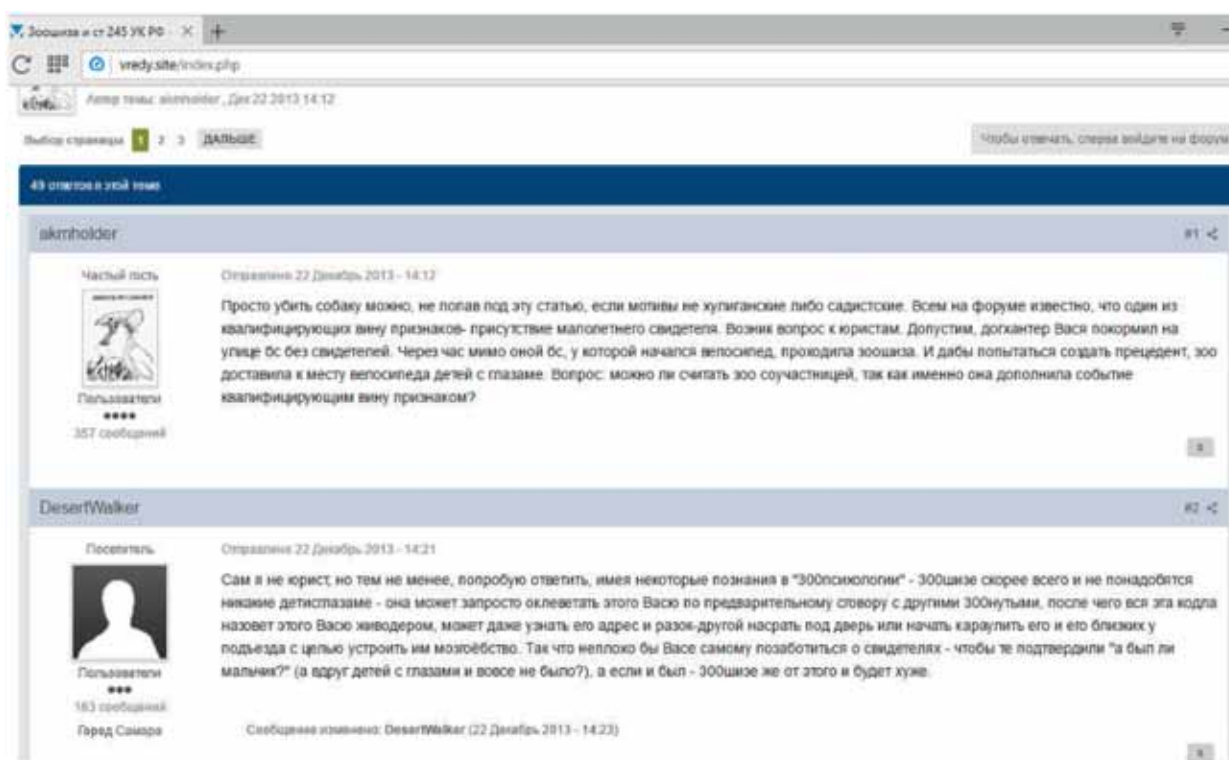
Зоошиза и ст 245 УК РФ ×

vredy.site/index.php

Автор темы: akmholder, Дек 22 2013 14:12

Выбор страницы 1 2 3 ДАЛЬШЕ

Чтобы отвечать, сперва войдите на форум

49 ответов в этой теме

akmholder

#1

Частый гость

Пользователи
••••
357 сообщений

Отправлено 22 Декабрь 2013 - 14:12

Просто убить собаку можно, не попав под эту статью, если мотивы не хулиганские либо садистские. Всем на форуме известно, что один из квалифицирующих вину признаков- присутствие малолетнего свидетеля. Возник вопрос к юристам. Допустим, догхантер Вася покормил на улице бс без свидетелей. Через час мимо оной бс, у которой начался велосипед, проходила зоошиза. И дабы попытаться создать прецедент, зоо доставила к месту велосипеда детей с глазами. Вопрос: можно ли считать зоо соучастницей, так как именно она дополнила событие квалифицирующим вину признаком?

DesertWalker

#2

Посетитель

Пользователи
•••
163 сообщений

Город Самара

Отправлено 22 Декабрь 2013 - 14:21

Сам я не юрист, но тем не менее, попробую ответить, имея некоторые познания в "зоопсихологии" - зоошизе скорее всего и не понадобятся никакие детисглазаме - она может запросто оклеветать этого Васю по предварительному сговору с другими зоонутыми, после чего вся эта кодла назовет этого Васю живодером, может даже узнать его адрес и разок-другой насрать под дверь или начать караулить его и его близких у подъезда с целью устроить им мозоёбство. Так что неплохо бы Васе самому позаботиться о свидетелях - чтобы те подтвердили "а был ли мальчик?" (а вдруг детей с глазами и вовсе не было?), а если и был - зоошизе же от этого и будет хуже.

Сообщение изменено: DesertWalker (22 Декабрь 2013 - 14:23)